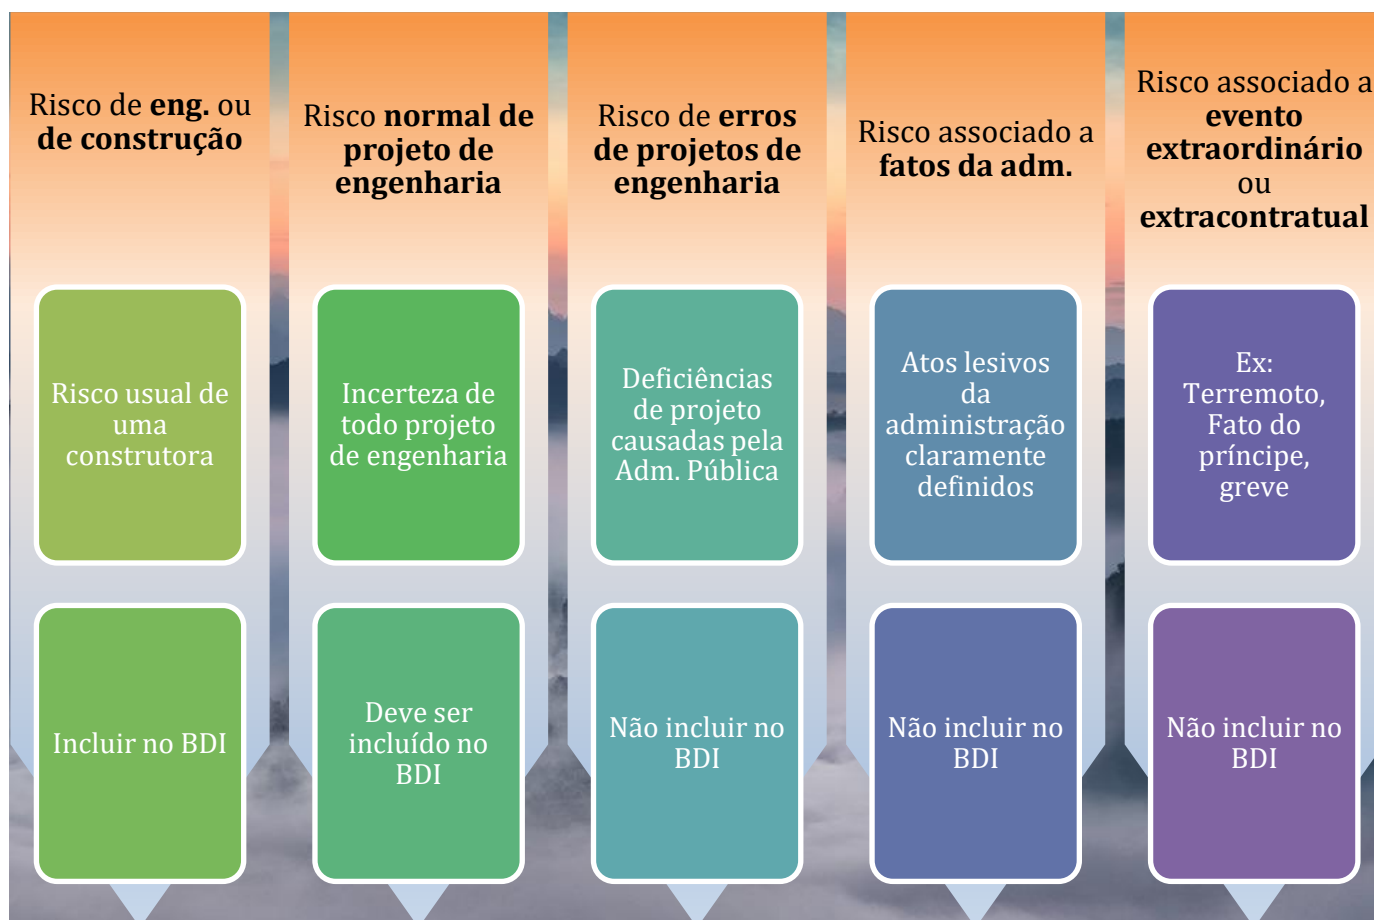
Risco de **eng.** ou **de construção**

Risco usual de uma construtora

Incluir no BDI

Risco **normal de projeto de engenharia**

Incerteza de todo projeto de engenharia

Deve ser incluído no BDI

Risco de **erros de projetos de engenharia**

Deficiências de projeto causadas pela Adm. Pública

Não incluir no BDI

Risco associado a **fatos da adm.**

Atos lesivos da administração claramente definidos

Não incluir no BDI

Risco associado a **evento extraordinário** ou **extracontratual**

Ex: Terremoto, Fato do príncipe, greve

Não incluir no BDI